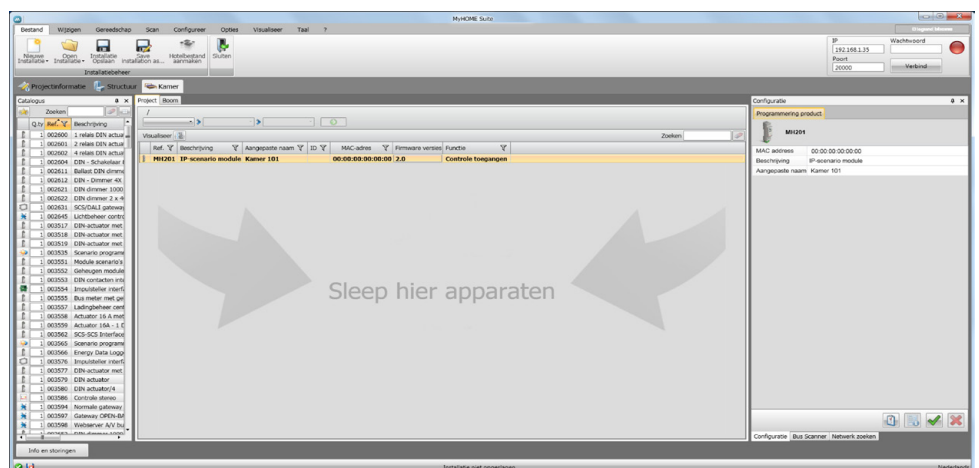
MyHOME Suite

Bestand Wijzigen Gereedschap Scan Configureer Opties Visualiseer Taal ?

Nieuwe Installatie Open Installatie Installatie Opslaan Save Installation as... Hotelbestand aanmaken Sluiten

Installatiebeheer

IP 192.168.1.35 Wachtwoord Poort 20000 Verbind

Projectinformatie Structuur Kamer

Catalogus

Zoeken

| Q.ty | Ref. | Beschrijving |
|---|---|---|
| 1 | 002600 | 1 relais DIN actuat |
| 1 | 002601 | 2 relais DIN actual |
| 1 | 002602 | 4 relais DIN actual |
| 1 | 002604 | DIN - Schakelaar 8 |
| 1 | 002611 | Ballast DIN dimme |
| 1 | 002612 | DIN - Dimmer 4X |
| 1 | 002621 | DIN dimmer 1000 |
| 1 | 002622 | DIN dimmer 2 x 4 |
| 1 | 002631 | SCS/DALI gateway |
| 1 | 002645 | Lichtbeheer contr |
| 1 | 003517 | DIN-actuator met |
| 1 | 003518 | DIN-actuator met |
| 1 | 003519 | DIN-actuator met |
| 1 | 003535 | Scenario program |
| 1 | 003551 | Module scenario's |
| 1 | 003552 | Geheugen module |
| 1 | 003553 | DIN contacten int |
| 1 | 003554 | Impulsteller interf |
| 1 | 003555 | Bus meter met ge |
| 1 | 003557 | Ladingbeheer cent |
| 1 | 003558 | Actuator 16 A met |
| 1 | 003559 | Actuator 16A - 1 C |
| 1 | 003562 | SCS-SCS Interfaci |
| 1 | 003565 | Scenario program |
| 1 | 003566 | Energy Data Logg |
| 1 | 003576 | Impulsteller interf |
| 1 | 003577 | DIN-actuator met |
| 1 | 003579 | DIN actuator |
| 1 | 003580 | DIN actuator/4 |
| 1 | 003586 | Controle stereo |
| 1 | 003594 | Normale gateway |
| 1 | 003597 | Gateway OPEN-B |
| 1 | 003598 | Webserver A/V bu |

Project Boom

/

Visualiseer Zoeken

| Ref. | Beschrijving | Aangepaste naam | ID | MAC-adres | Firmware versie | Functie |
|---|---|---|---|---|---|---|
| MH201 | IP-scenario module | Kamer 101 | | 00:00:00:00:00:00 | 2.0 | Controle toegangen |

Sleep hier apparaten

Configuratie

Programmering product

MH201

| MAC address | 00:00:00:00:00:00 |
|---|---|
| Beschrijving | IP-scenario module |
| Aangepaste naam | Kamer 101 |

Configuratie Bus Scanner Netwerk zoeken

Info en storingen

Installatie niet opgeslagen